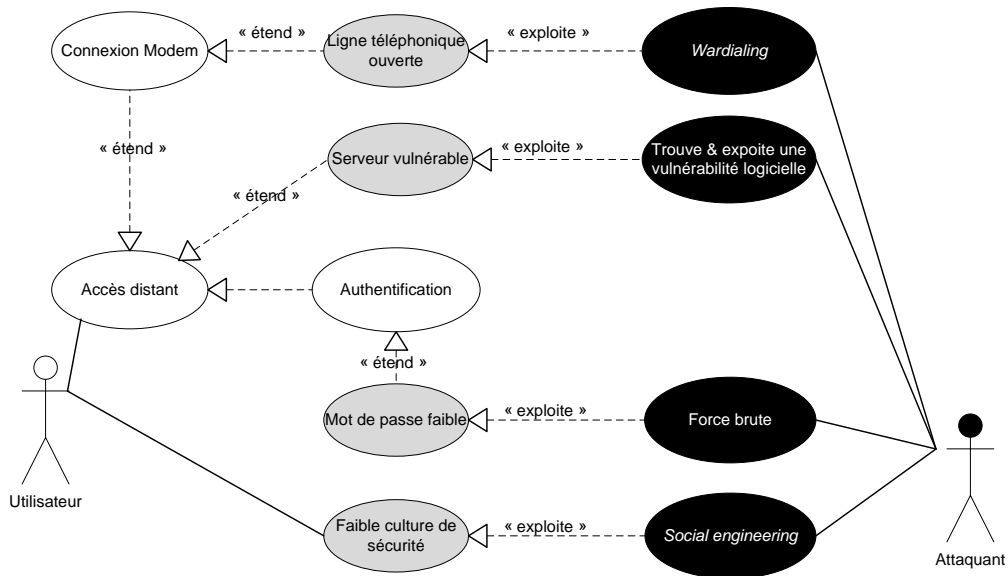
Connexion Modem

« étend »

Ligne téléphonique ouverte

« exploite »

Wardialing

« étend »

Serveur vulnérable

« exploite »

Trouve & expoite une vulnérabilité logicielle

« étend »

Accès distant

Authentification

« étend »

Mot de passe faible

« exploite »

Force brute

Utilisateur

Faible culture de sécurité

« exploite »

Social engineering

Attaquant